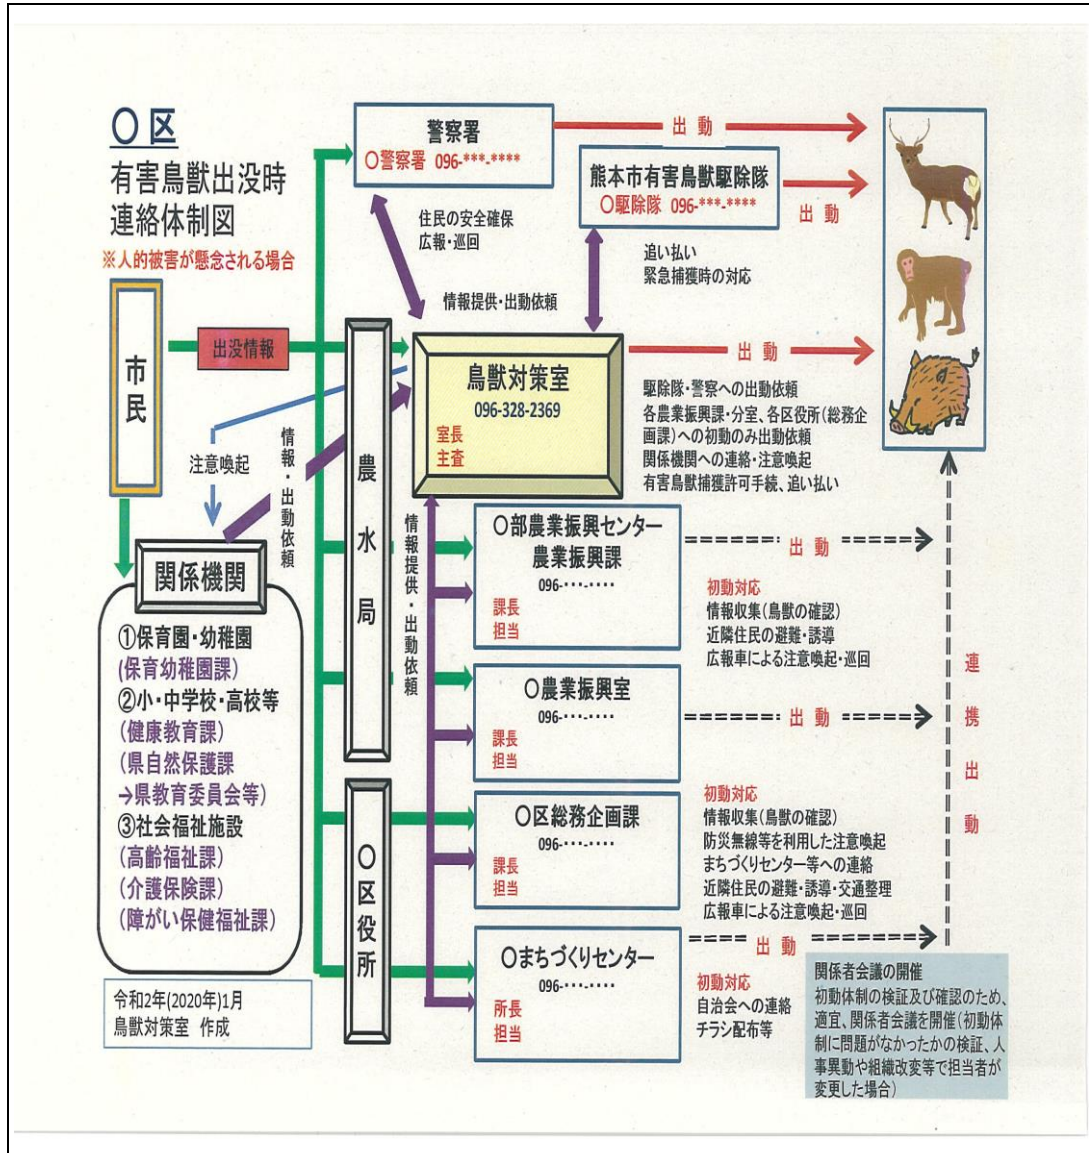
〇区
有害鳥獣出没時
連絡体制図
※人的被害が懸念される場合

警察署
〇警察署 096-***-****

出動

熊本市有害鳥獣駆除隊
〇駆除隊 096-***-****

出動

住民の安全確保
広報・巡回

追い払い
緊急捕獲時の対応

情報提供・出動依頼

市民

出没情報

注意喚起

情報・出動依頼

関係機関

①保育園・幼稚園
(保育幼稚園課)
②小・中学校・高校等
(健康教育課)
(県自然保護課
→県教育委員会等)
③社会福祉施設
(高齢福祉課)
(介護保険課)
(障がい保健福祉課)

令和2年(2020年)1月
鳥獣対策室 作成

農水局

〇区役所

鳥獣対策室
096-328-2369
室長
主査

出動

駆除隊・警察への出動依頼
各農業振興課・分室、各区役所(総務企画課)への初動のみ出動依頼
関係機関への連絡・注意喚起
有害鳥獣捕獲許可手続、追い払い

情報提供・出動依頼

〇部農業振興センター
農業振興課
096-・・・-・・・・
課長
担当

出動

初動対応
情報収集(鳥獣の確認)
近隣住民の避難・誘導
広報車による注意喚起・巡回

〇農業振興室
096-・・・-・・・・
課長
担当

出動

〇区総務企画課
096-・・・-・・・・
課長
担当

初動対応
情報収集(鳥獣の確認)
防災無線等を利用した注意喚起
まちづくりセンター等への連絡
近隣住民の避難・誘導・交通整理
広報車による注意喚起・巡回

〇まちづくりセンター
096-・・・-・・・・
所長
担当

出動

初動対応
自治会への連絡
チラシ配布等

連携出動

関係者会議の開催
初動体制の検証及び確認のため、適宜、関係者会議を開催(初動体制に問題がなかったかの検証、人事異動や組織改変等で担当者が変更した場合)